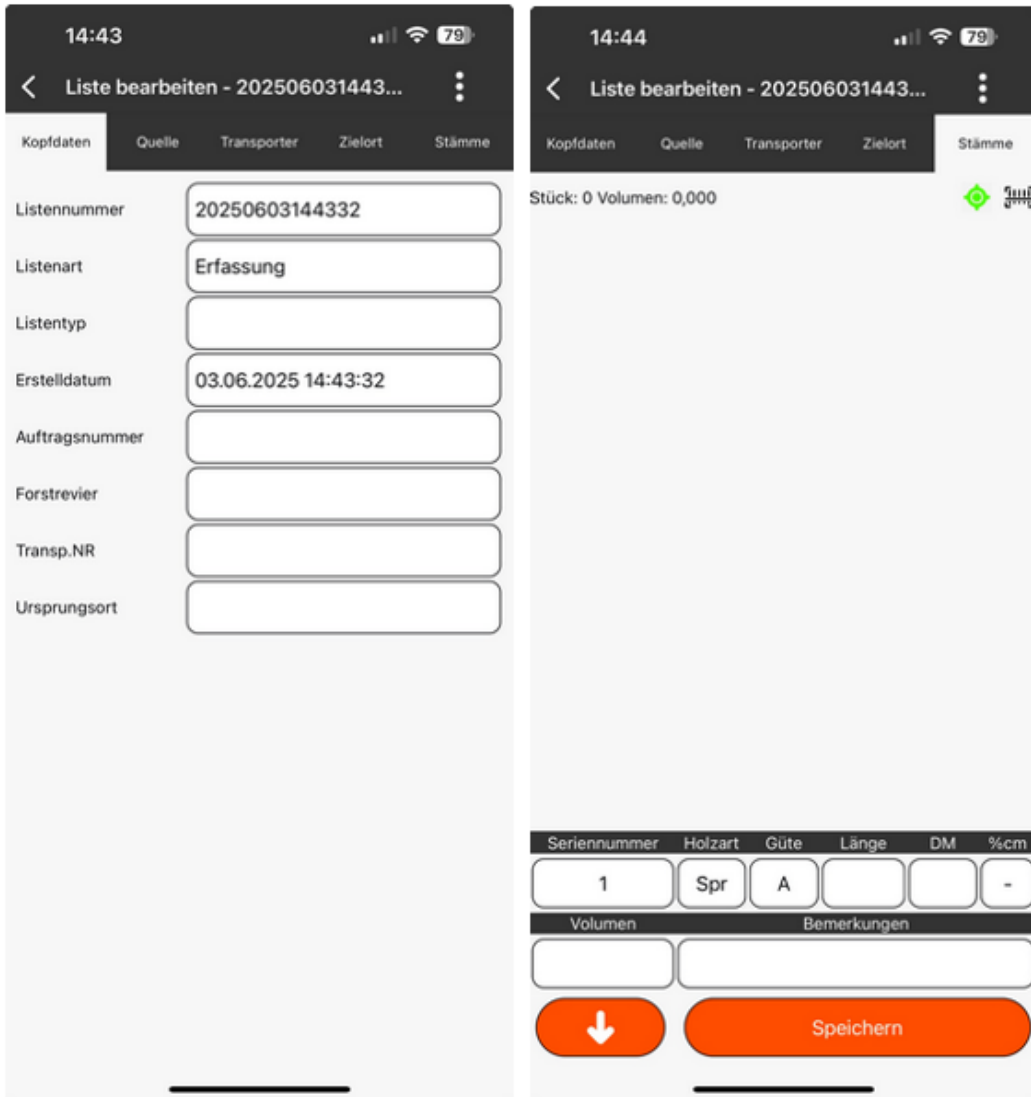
14:43
79
Liste bearbeiten - 202506031443...
Kopfdaten Quelle Transporter Zielort Stämme

Listennummer 20250603144332
Listenart Erfassung
Listentyp
Erstelldatum 03.06.2025 14:43:32
Auftragsnummer
Forstrevier
Transp.NR
Ursprungsort

14:44
79
Liste bearbeiten - 202506031443...
Kopfdaten Quelle Transporter Zielort Stämme

Stück: 0 Volumen: 0,000

| Seriennummer | Holzart | Güte | Länge | DM | %cm |
|---|---|---|---|---|---|
| 1 | Spr | A | | | - |

| Volumen | Bemerkungen |
|---|---|
| | |

Speichern